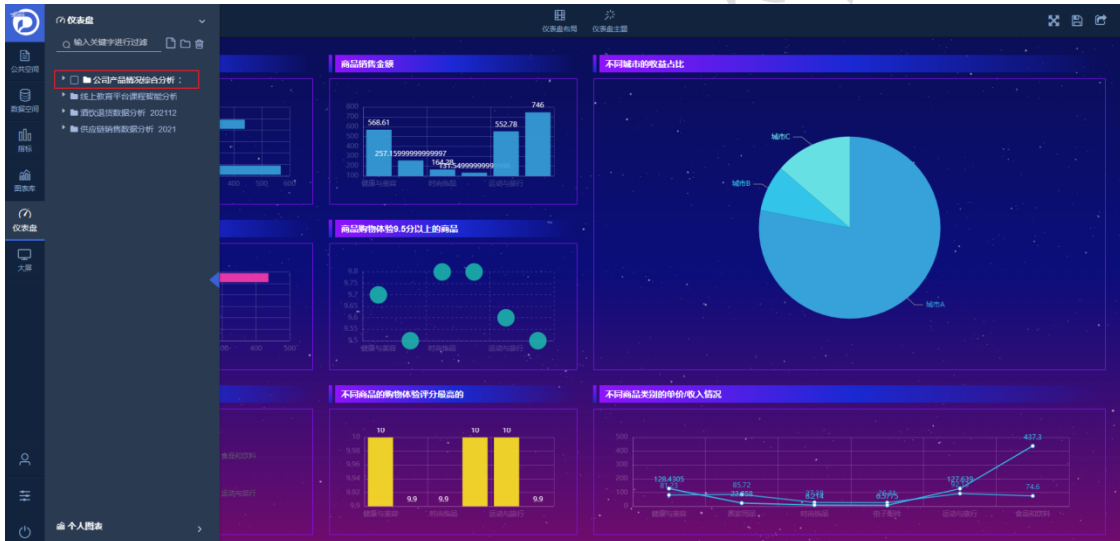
仪表盘

输入关键字进行过滤

公司产品情况综合分析
线上教育平台课程智能分析
酒饮退货数据分析 202112
供应链销售数据分析 2021

公共空间
数据空间
指标
图表库
仪表盘
大屏

个人图表

仪表盘布局
仪表盘主题

商品销售金额
不同城市的收益占比
商品购物体验9.5分以上的商品
不同商品的购物体验评分最高的
不同商品类别的单价/收入情况

400 500 600

800
700
600
500
400
300
200
100
568.61
257.15999999999997
164.28
117.54999999999999
552.78
746
健康与美容
时尚商品
运动与旅行

城市C
城市B
城市A

9.8
9.75
9.7
9.65
9.6
9.55
9.5
健康与美容
时尚商品
运动与旅行

300 400 500

食品和饮料
运动与旅行

10
9.98
9.96
9.94
9.92
9.9
10
9.9
9.9
10
10
9.9
健康与美容
时尚商品
运动与旅行

500
400
300
200
100
0
128.4305
85.72
437.3
127.639
74.6
健康与美容
家居用品
时尚商品
电子配件
运动与旅行
食品和饮料